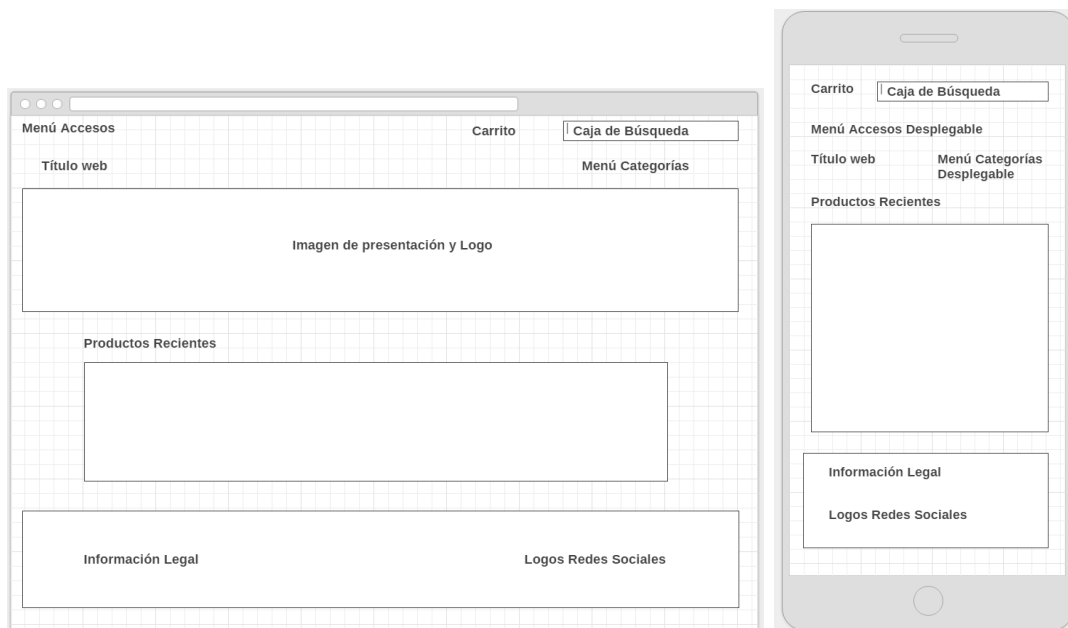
Menú Accesos

Carrito

Caja de Búsqueda

Título web

Menú Categorías

Imagen de presentación y Logo

Productos Recientes

Información Legal

Logos Redes Sociales

Carrito

Caja de Búsqueda

Menú Accesos Desplegable

Título web

Menú Categorías Desplegable

Productos Recientes

Información Legal

Logos Redes Sociales